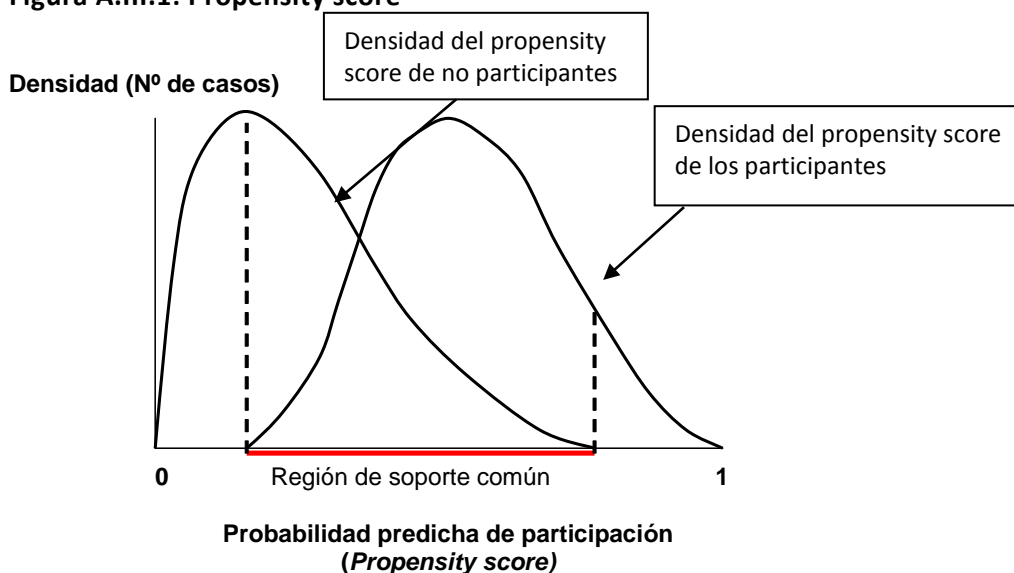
Figura A.III.1: Propensity score

Densidad (Nº de casos)

Densidad del propensity score de no participantes

Densidad del propensity score de los participantes

0

Región de soporte común

1

Probabilidad predicha de participación (*Propensity score*)